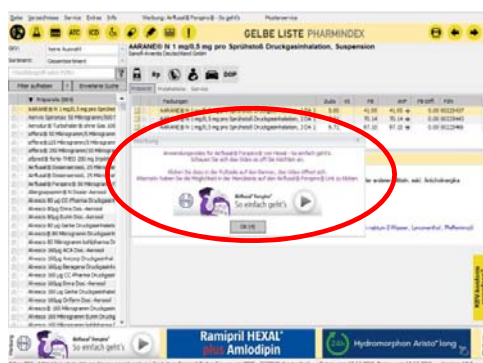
Datei Verzeichnisse Service Extras Info Werbung: Airflusal® Forspiro® - So geht's Musterservice

GELBE LISTE PHARMINDEX

AARANE® N 1 mg/0,5 mg pro Sprühstoß Druckgasinhalation, Suspension
Sanofi-Aventis Deutschland GmbH

Filter auflösen Erweiterte Suche

Präparate (604)

Präparate Produktinfos Service

Packungen

Airflusal® Forspiro® So einfach geht's

So einfach geht's

OK (9)

Ramipril HEXAL® plus Amlodipin

Airflusal® Forspiro® So einfach geht's

Hydromorphon Aristo® long

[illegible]